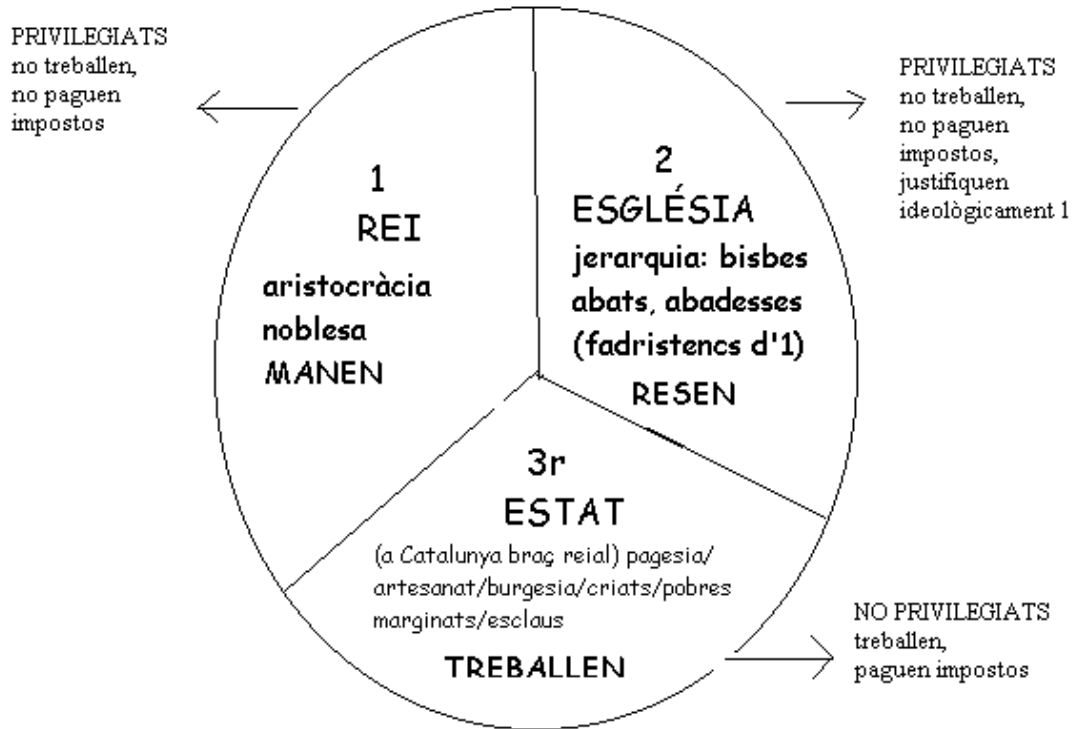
PRIVILEGIATS
no treballen,
no paguen
impostos

1
REI
aristocràcia
noblesa
MANEN

2
ESGLÉSIA
jerarquia: bisbes
abats, abadesses
(fadristencs d'1)
RESEN

PRIVILEGIATS
no treballen,
no paguen
impostos,
justifiquen
ideològicament 1

3r
ESTAT
(a Catalunya braç reial) pagesia/
artesanat/burgesia/criats/pobres
marginats/esclaus
TREBALLEN

NO PRIVILEGIATS
treballen,
paguen impostos